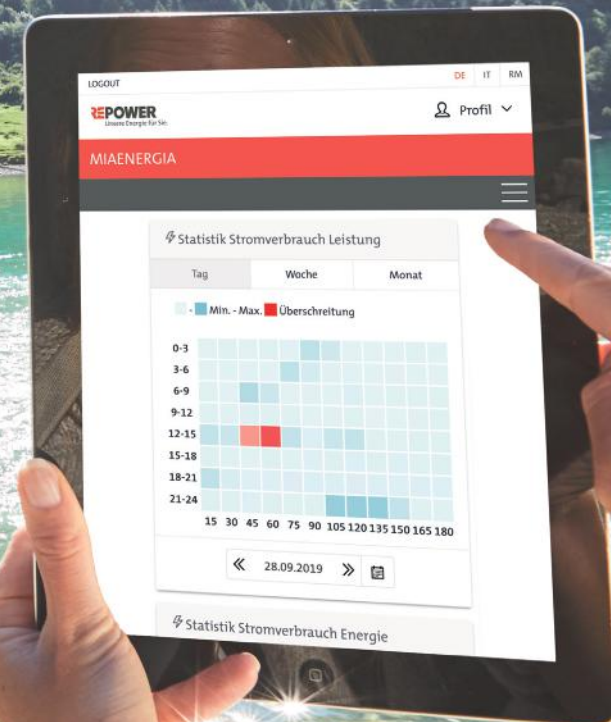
LOGOUT

DE IT RM

REPOWER
Unsere Energie für Sie.

Profil

MIAENERGIA

Statistik Stromverbrauch Leistung

Tag | Woche | Monat

- Min. - Max. Überschreitung

0-3
3-6
6-9
9-12
12-15
15-18
18-21
21-24

15 30 45 60 75 90 105 120 135 150 165 180

28.09.2019

Statistik Stromverbrauch Energie